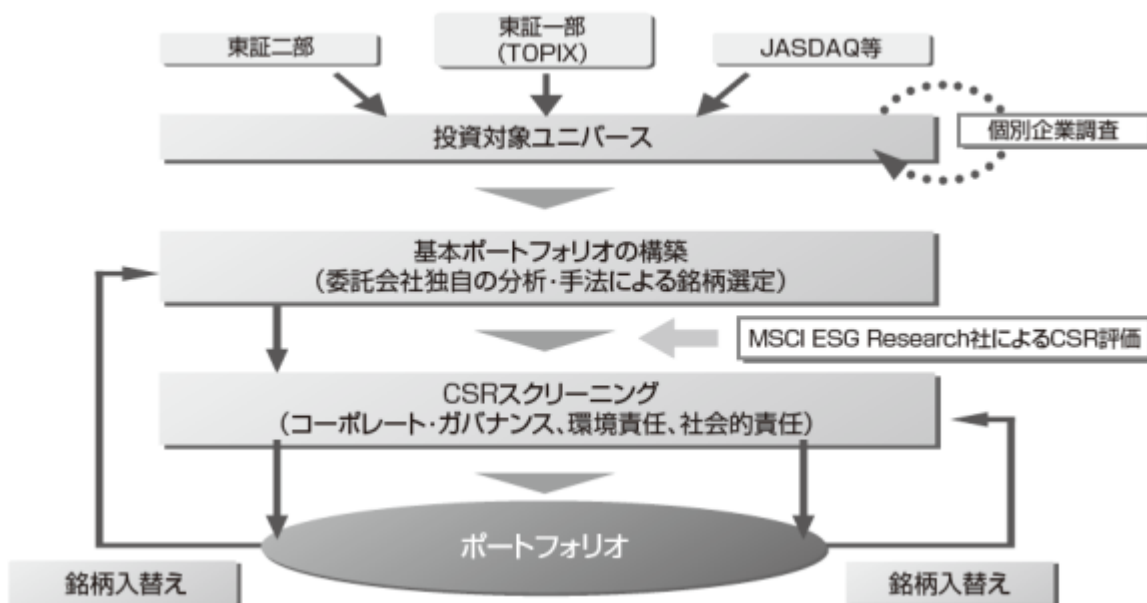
東証二部

東証一部
(TOPIX)

JASDAQ等

投資対象ユニバース

個別企業調査

基本ポートフォリオの構築
(委託会社独自の分析・手法による銘柄選定)

MSCI ESG Research社によるCSR評価

CSRスクリーニング
(コーポレート・ガバナンス、環境責任、社会的責任)

ポートフォリオ

銘柄入替え

銘柄入替え